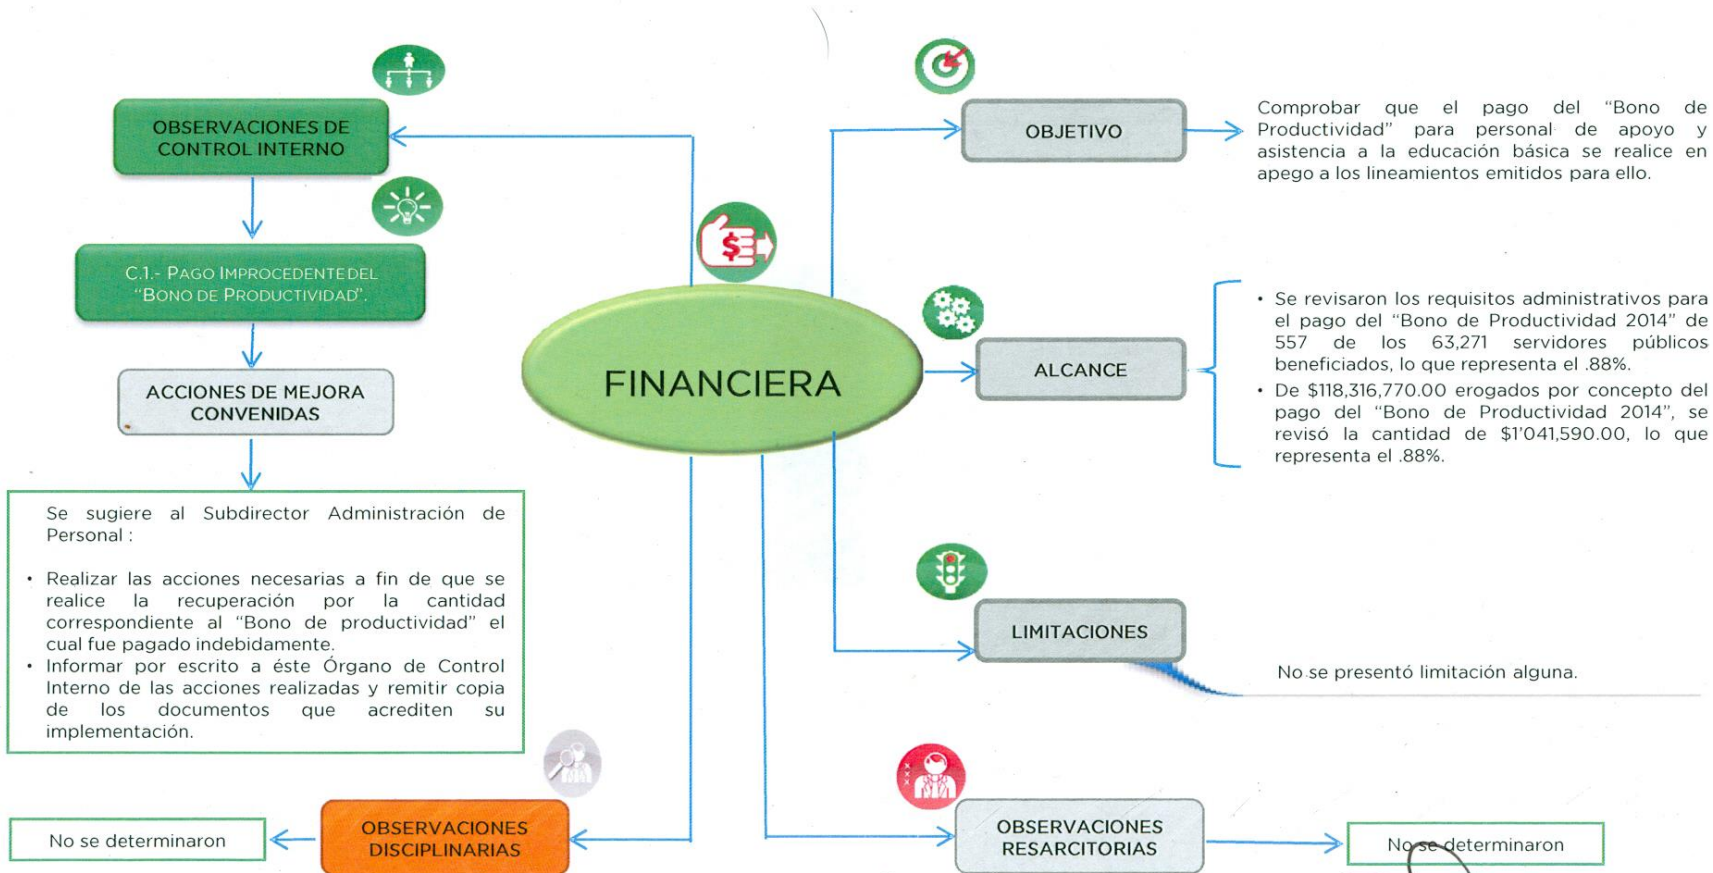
OBSERVACIONES DE CONTROL INTERNO

C.1.- PAGO IMPROCEDENTE DEL "BONO DE PRODUCTIVIDAD".

ACCIONES DE MEJORA CONVENIDAS

Se sugiere al Subdirector Administración de Personal :

• Realizar las acciones necesarias a fin de que se realice la recuperación por la cantidad correspondiente al "Bono de productividad" el cual fue pagado indebidamente.
• Informar por escrito a éste Órgano de Control Interno de las acciones realizadas y remitir copia de los documentos que acrediten su implementación.

No se determinaron

OBSERVACIONES DISCIPLINARIAS

FINANCIERA

OBJETIVO

Comprobar que el pago del "Bono de Productividad" para personal de apoyo y asistencia a la educación básica se realice en apego a los lineamientos emitidos para ello.

ALCANCE

• Se revisaron los requisitos administrativos para el pago del "Bono de Productividad 2014" de 557 de los 63,271 servidores públicos beneficiados, lo que representa el .88%.
• De $118,316,770.00 erogados por concepto del pago del "Bono de Productividad 2014", se revisó la cantidad de $1'041,590.00, lo que representa el .88%.

LIMITACIONES

No se presentó limitación alguna.

OBSERVACIONES RESARCITORIAS

No se determinaron